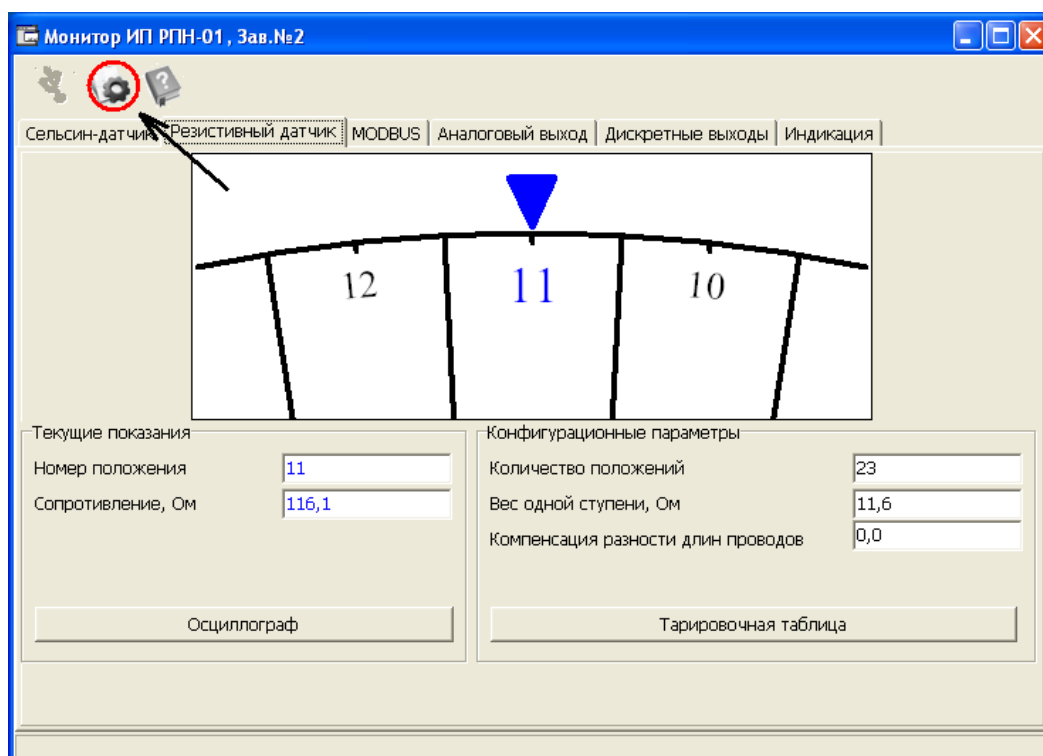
Монитор ИП РПН-01, Зав.№2

Сельсин-датчик | Резистивный датчик | MODBUS | Аналоговый выход | Дискретные выходы | Индикация

12 11 10

Текущие показания
Номер положения 11
Сопротивление, Ом 116,1

Осциллограф

Конфигурационные параметры
Количество положений 23
Вес одной ступени, Ом 11,6
Компенсация разности длин проводов 0,0

Тарировочная таблица